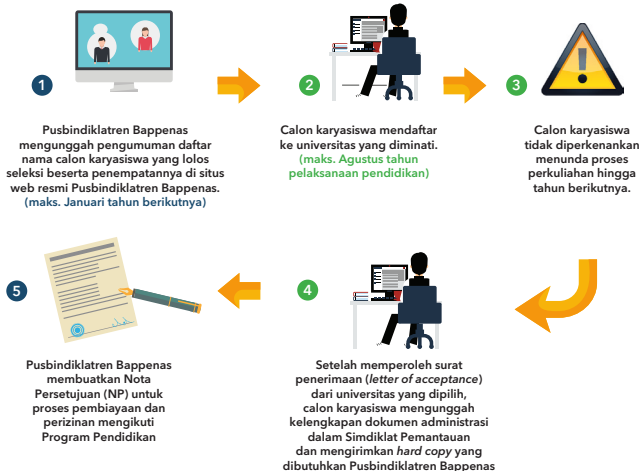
1

Pusbindiklatren Bappenas mengunggah pengumuman daftar nama calon karyasiswa yang lolos seleksi beserta penempatannya di situs web resmi Pusbindiklatren Bappenas. (maks. Januari tahun berikutnya)

2

Calon karyasiswa mendaftar ke universitas yang diminati. (maks. Agustus tahun pelaksanaan pendidikan)

3

Calon karyasiswa tidak diperkenankan menunda proses perkuliahan hingga tahun berikutnya.

4

Setelah memperoleh surat penerimaan (*letter of acceptance*) dari universitas yang dipilih, calon karyasiswa mengunggah kelengkapan dokumen administrasi dalam Simdiklat Pemantauan dan mengirimkan *hard copy* yang dibutuhkan Pusbindiklatren Bappenas

5

Pusbindiklatren Bappenas membuatkan Nota Persetujuan (NP) untuk proses pembiayaan dan perizinan mengikuti Program Pendidikan